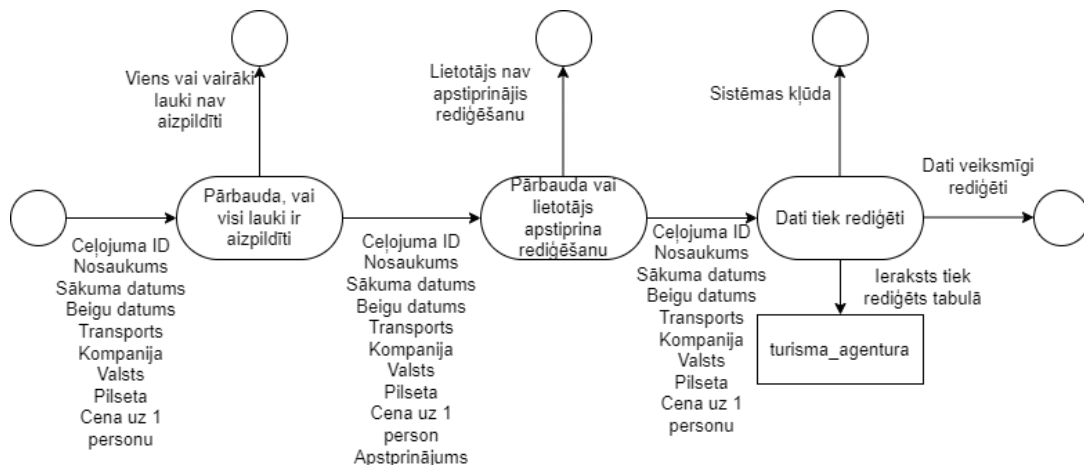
Viens vai vairāki lauki nav aizpildīti

Lietotājs nav apstiprinājis rediģēšanu

Sistēmas kļūda

Pārbauda, vai visi lauki ir aizpildīti

Pārbauda vai lietotājs apstiprina rediģēšanu

Dati tiek rediģēti

Dati veiksmīgi rediģēti

Ceļojuma ID
Nosaukums
Sākuma datums
Beigu datums
Transports
Kompanija
Valsts
Pilseta
Cena uz 1 personu

Ceļojuma ID
Nosaukums
Sākuma datums
Beigu datums
Transports
Kompanija
Valsts
Pilseta
Cena uz 1 person
Apstprinājums

Ceļojuma ID
Nosaukums
Sākuma datums
Beigu datums
Transports
Kompanija
Valsts
Pilseta
Cena uz 1 personu

Ieraksts tiek rediģēts tabulā

turisma_agentura